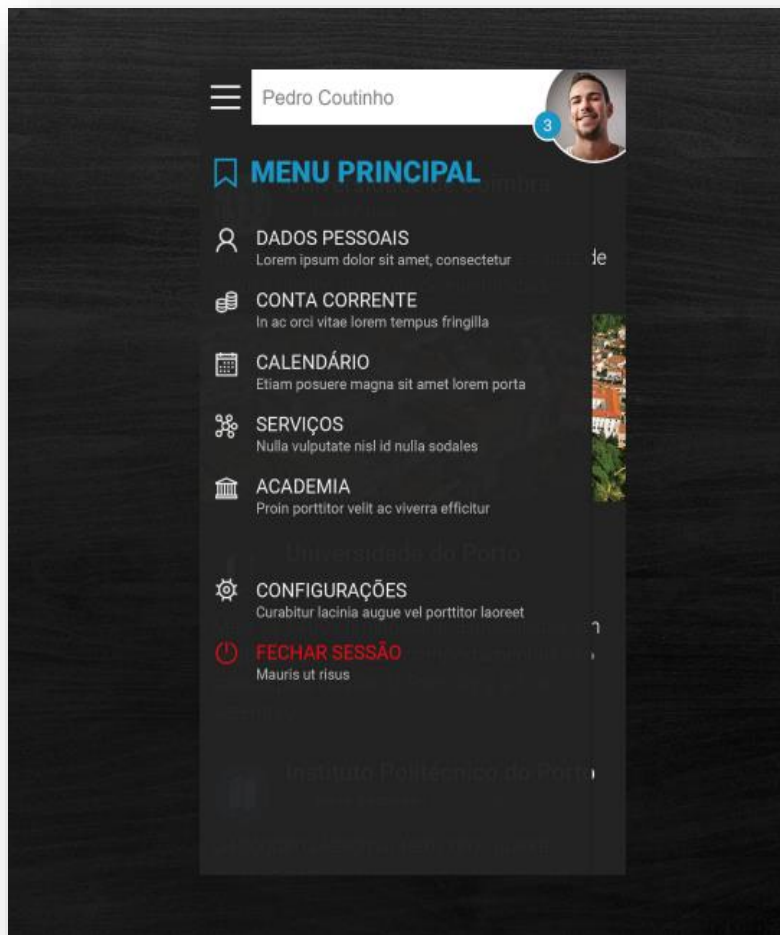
Pedro Coutinho

3

MENU PRINCIPAL

DADOS PESSOAIS
Lorem ipsum dolor sit amet, consectetur

CONTA CORRENTE
In ac orci vitae lorem tempus fringilla

CALENDÁRIO
Etiam posuere magna sit amet lorem porta

SERVIÇOS
Nulla vulputate nisl id nulla sodales

ACADEMIA
Proin porttitor velit ac viverra efficitur

Universidade do Porto

CONFIGURAÇÕES
Curabitur lacinia augue vel porttitor laoreet

FECHAR SESSÃO
Mauris ut risus

Instituto Politécnico do Porto